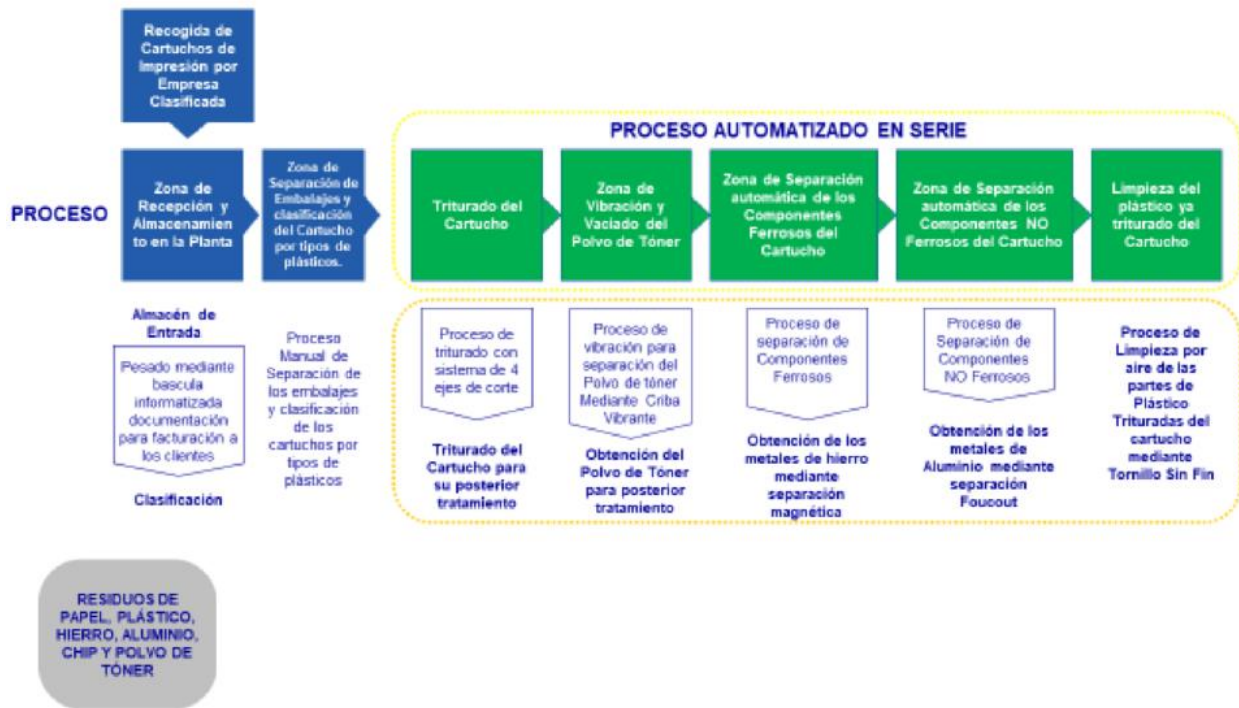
Recogida de Cartuchos de Impresión por Empresa Clasificada

PROCESO

Zona de Recepción y Almacenamiento en la Planta

Zona de Separación de Embalajes y clasificación del Cartucho por tipos de plásticos.

PROCESO AUTOMATIZADO EN SERIE

Triturado del Cartucho

Zona de Vibración y Vaciado del Polvo de Tóner

Zona de Separación automática de los Componentes Ferrosos del Cartucho

Zona de Separación automática de los Componentes NO Ferrosos del Cartucho

Limpieza del plástico ya triturado del Cartucho

Almacén de Entrada

Pesado mediante bascula informatizada documentación para facturación a los clientes

Clasificación

Proceso Manual de Separación de los embalajes y clasificación de los cartuchos por tipos de plásticos

Proceso de triturado con sistema de 4 ejes de corte

Triturado del Cartucho para su posterior tratamiento

Proceso de vibración para separación del Polvo de tóner Mediante Criba Vibrante

Obtención del Polvo de Tóner para posterior tratamiento

Proceso de separación de Componentes Ferrosos

Obtención de los metales de hierro mediante separación magnética

Proceso de Separación de Componentes NO Ferrosos

Obtención de los metales de Aluminio mediante separación Foucout

Proceso de Limpieza por aire de las partes de Plástico Trituradas del cartucho mediante Tornillo Sin Fin

RESIDUOS DE PAPEL, PLÁSTICO, HIERRO, ALUMINIO, CHIP Y POLVO DE TÓNER